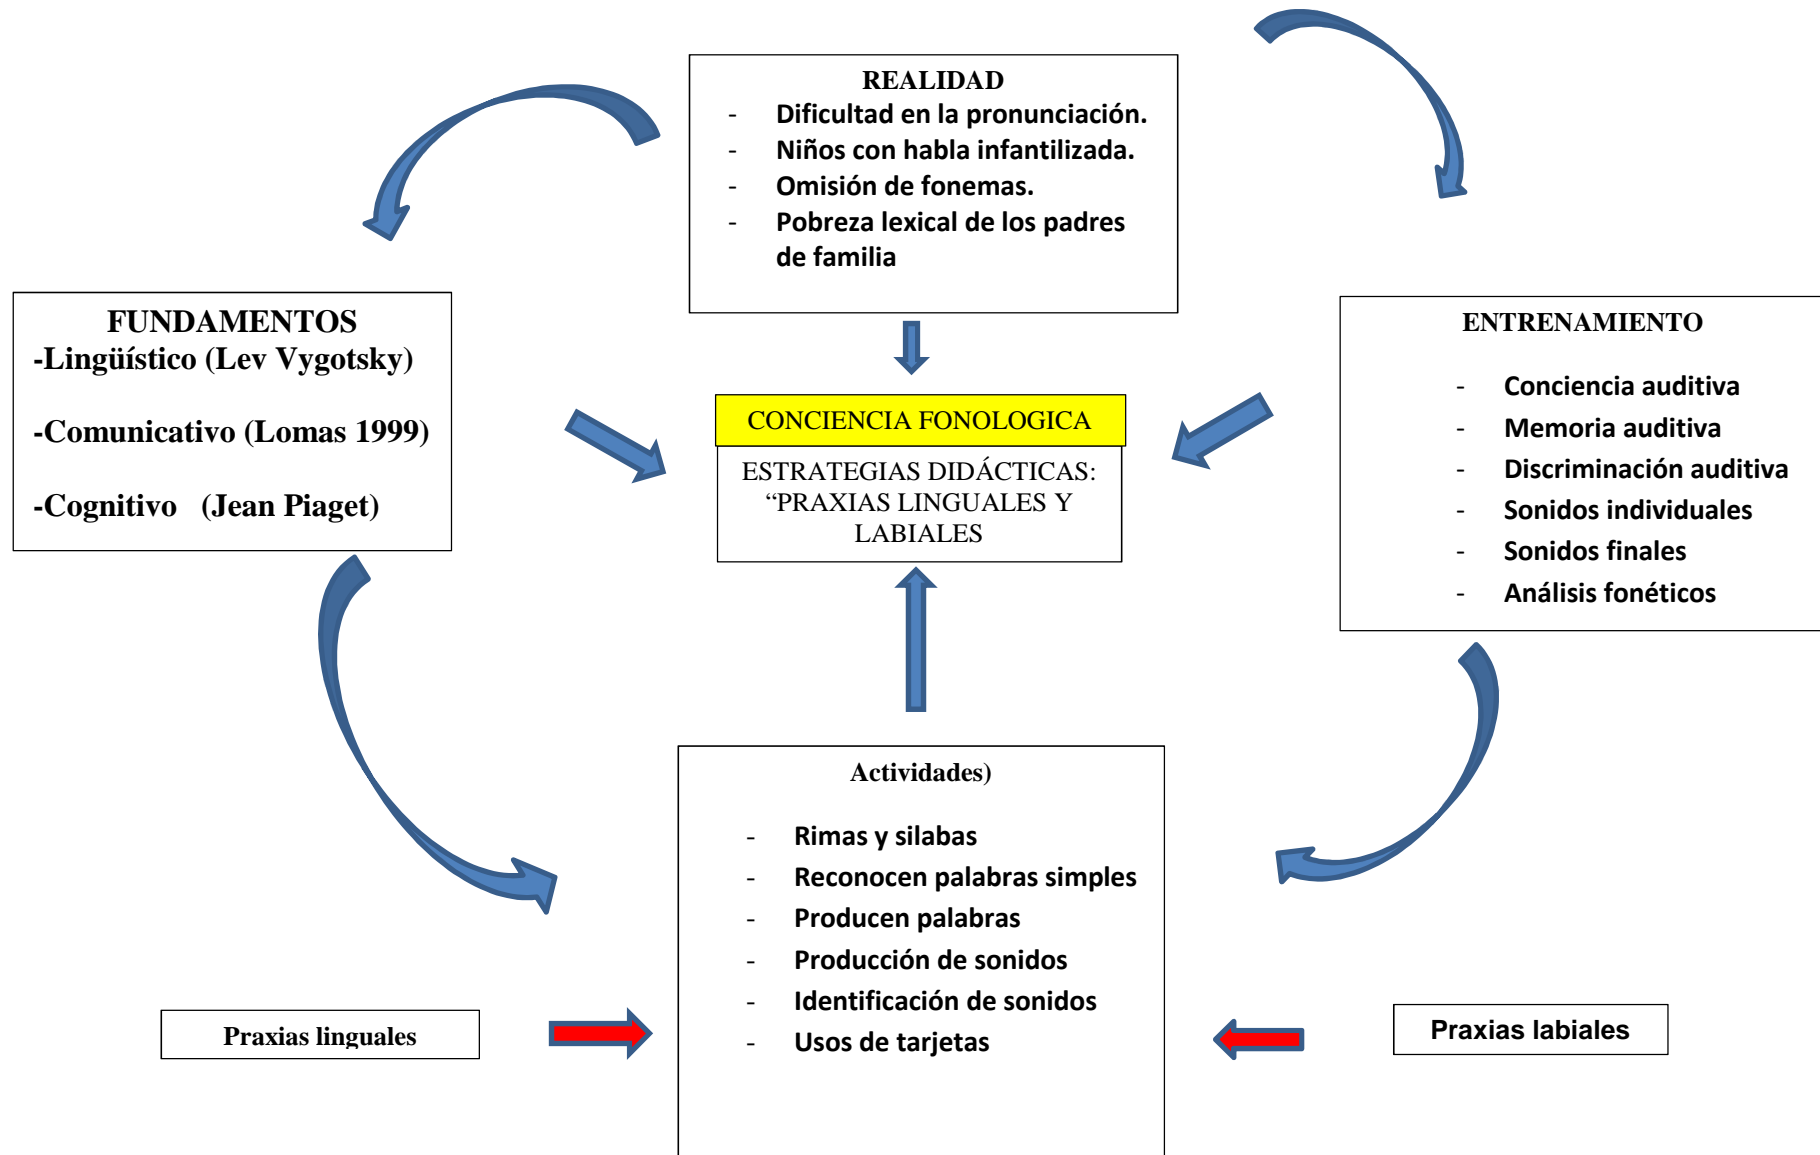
REALIDAD
- Dificultad en la pronunciación.
- Niños con habla infantilizada.
- Omisión de fonemas.
- Pobreza lexical de los padres de familia

FUNDAMENTOS
-Lingüístico (Lev Vygotsky)

-Comunicativo (Lomas 1999)

-Cognitivo (Jean Piaget)

CONCIENCIA FONOLOGICA
ESTRATEGIAS DIDÁCTICAS: "PRAXIAS LINGUALES Y LABIALES

ENTRENAMIENTO
- Conciencia auditiva
- Memoria auditiva
- Discriminación auditiva
- Sonidos individuales
- Sonidos finales
- Análisis fonéticos

Actividades)
- Rimas y silabas
- Reconocen palabras simples
- Producen palabras
- Producción de sonidos
- Identificación de sonidos
- Usos de tarjetas

Praxias linguales

Praxias labiales